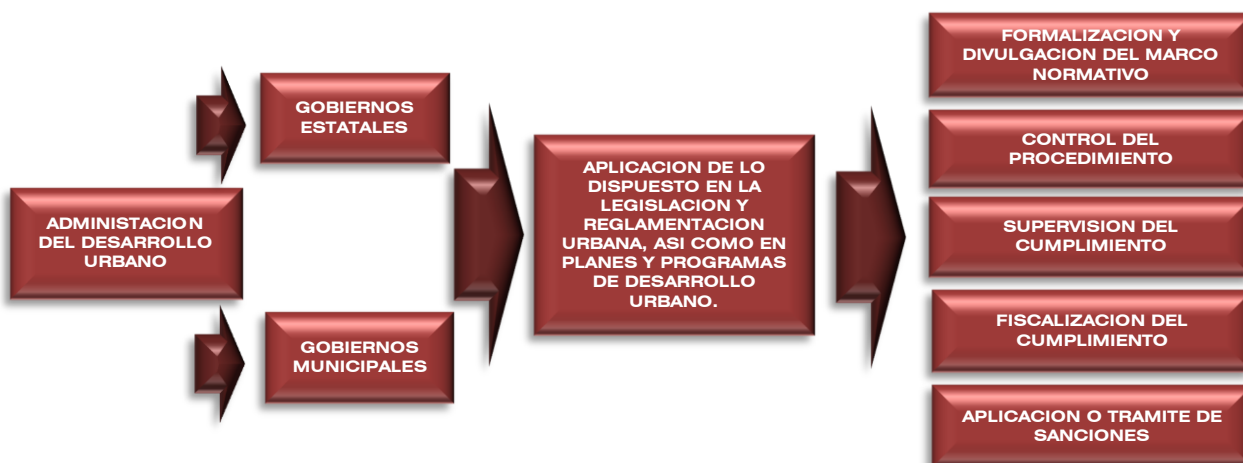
ADMINISTACION DEL DESARROLLO URBANO

GOBIERNOS ESTATALES

GOBIERNOS MUNICIPALES

APLICACION DE LO DISPUESTO EN LA LEGISLACION Y REGLAMENTACION URBANA, ASI COMO EN PLANES Y PROGRAMAS DE DESARROLLO URBANO.

FORMALIZACION Y DIVULGACION DEL MARCO NORMATIVO

CONTROL DEL PROCEDIMIENTO

SUPERVISION DEL CUMPLIMIENTO

FISCALIZACION DEL CUMPLIMIENTO

APLICACION O TRAMITE DE SANCIONES